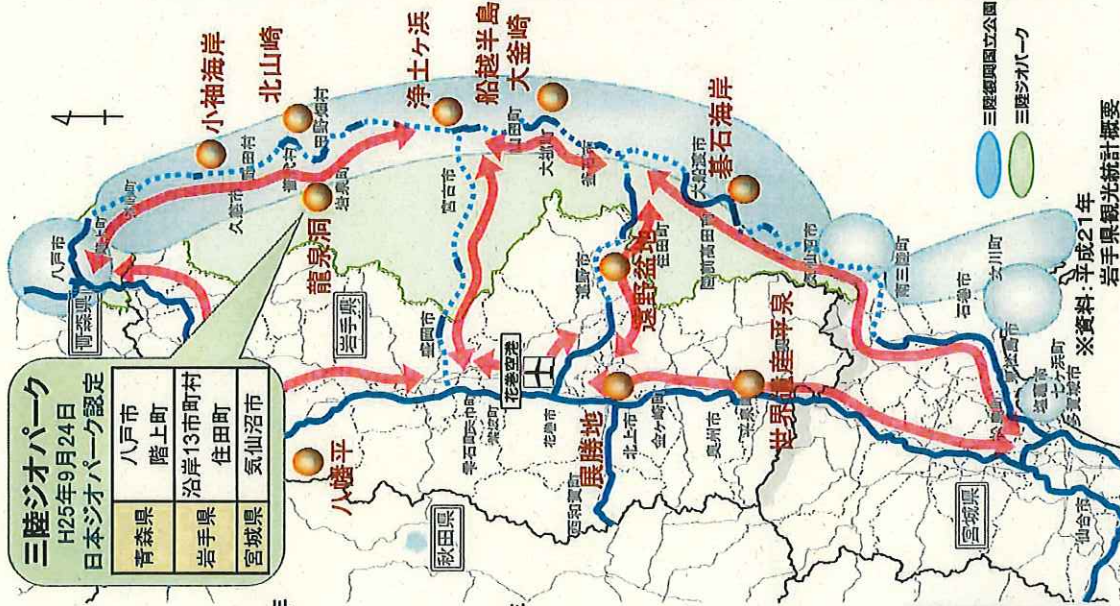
三陸ジオパーク
H25年9月24日
日本ジオパーク認定

| 青森県 | 八戸市 階上町 |
|---|---|
| 岩手県 | 沿岸13市町村 住田町 |
| 宮城県 | 気仙沼市 |

小袖海岸
北山崎
浄土ヶ浜
船越半島
大釜崎
碁石海岸
龍泉洞
遠野盆地
世界遺産平泉
厳美渓
八幡平

三陸復興国立公園
三陸ジオパーク

※資料：平成21年
岩手県観光統計概要

青森県
岩手県
秋田県
宮城県

八戸市
洋野町
久慈市
野田村
普代村
田野畑村
岩泉町
宮古市
山田町
大槌町
釜石市
大船渡市
陸前高田市
住田町
遠野市
盛岡市
花巻空港
花巻市
北上市
金ケ崎町
奥州市
一関市
平泉町
西和賀町
気仙沼市
南三陸町
石巻市
女川町
登米市
栗原市
大崎市
仙台市